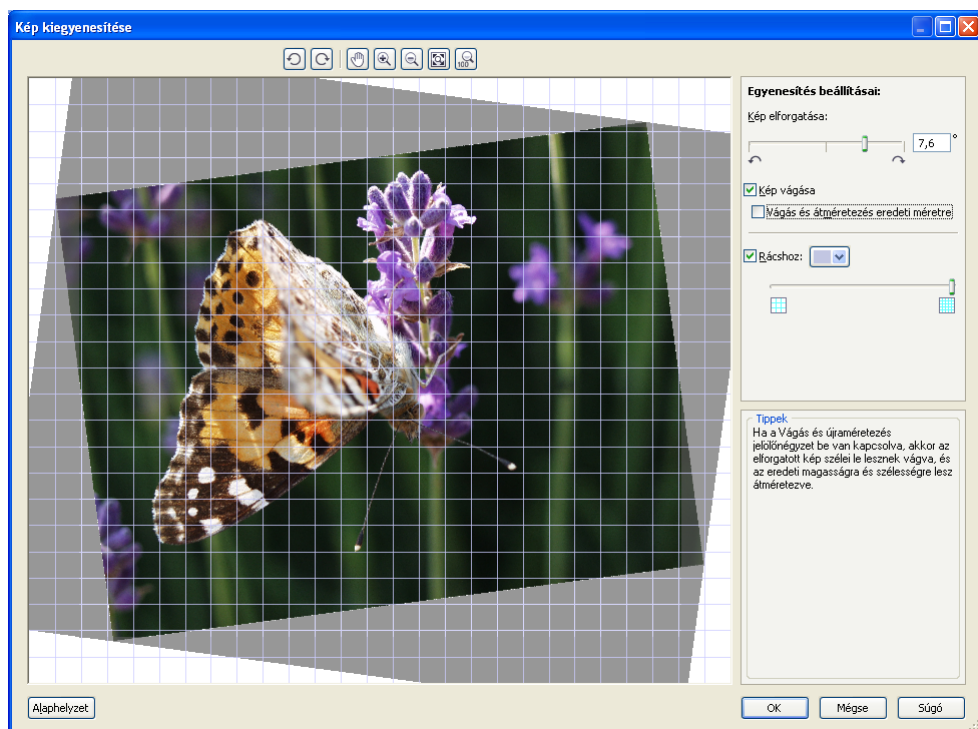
Kép kiegyenesítése

Egyenesítés beállításai:

Kép elforgatása:

7,6 °

Kép vágása

Vágás és átméretezés eredeti méretre

Rácshoz:

Tippek

Ha a Vágás és újraméretezés jelölőnégyzet be van kapcsolva, akkor az elforgatott kép szélei le lesznek vágva, és az eredeti magasságra és szélességre lesz átméretezve.

Alaphelyzet

OK

Mégse

Súgó